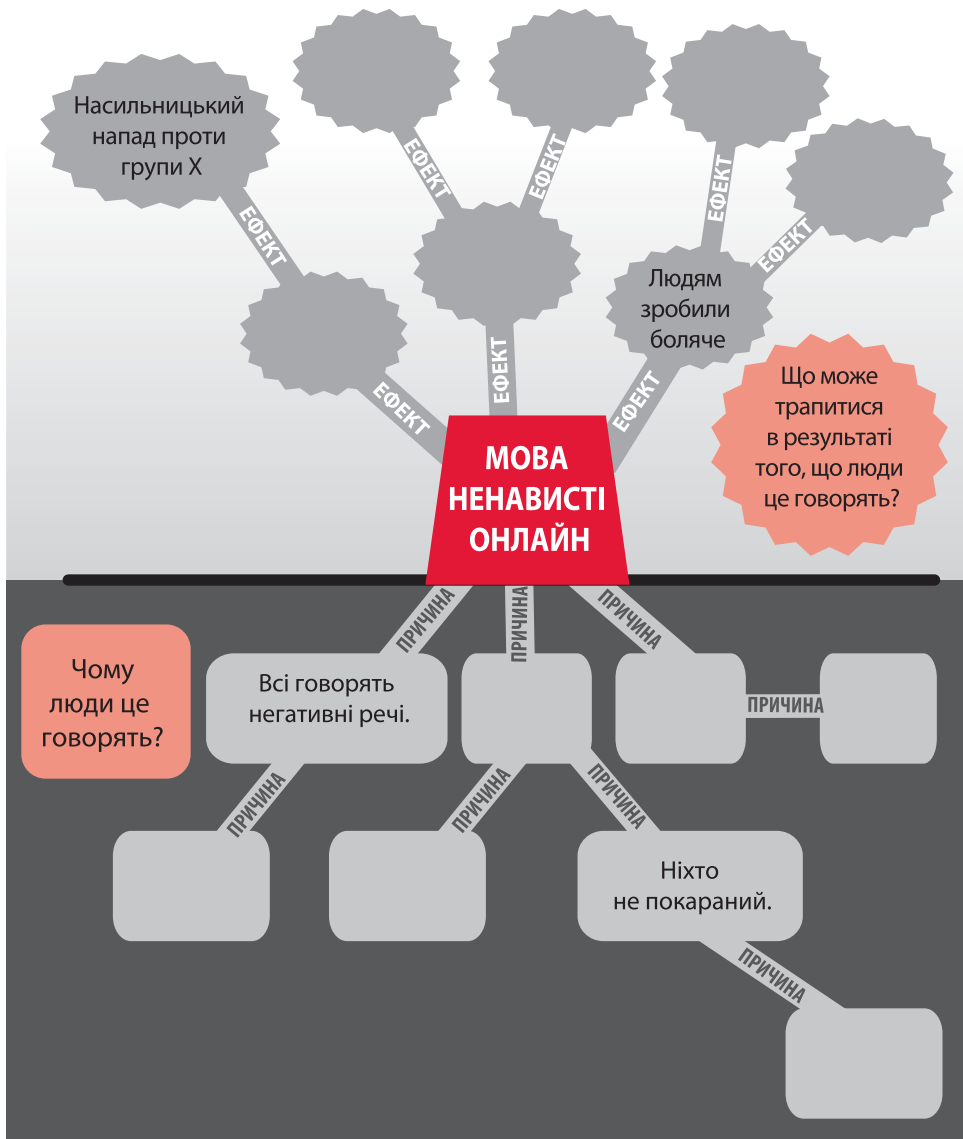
Насильницький напад проти групи X

ЕФЕКТ

ЕФЕКТ

ЕФЕКТ

ЕФЕКТ

ЕФЕКТ

ЕФЕКТ

ЕФЕКТ

Людям зробили боляче

ЕФЕКТ

ЕФЕКТ

Що може трапитися в результаті того, що люди це говорять?

МОВА НЕНАВИСТІ ОНЛАЙН

ПРИЧИНА

ПРИЧИНА

ПРИЧИНА

Чому люди це говорять?

Всі говорять негативні речі.

ПРИЧИНА

ПРИЧИНА

ПРИЧИНА

ПРИЧИНА

Ніхто не покараний.

ПРИЧИНА